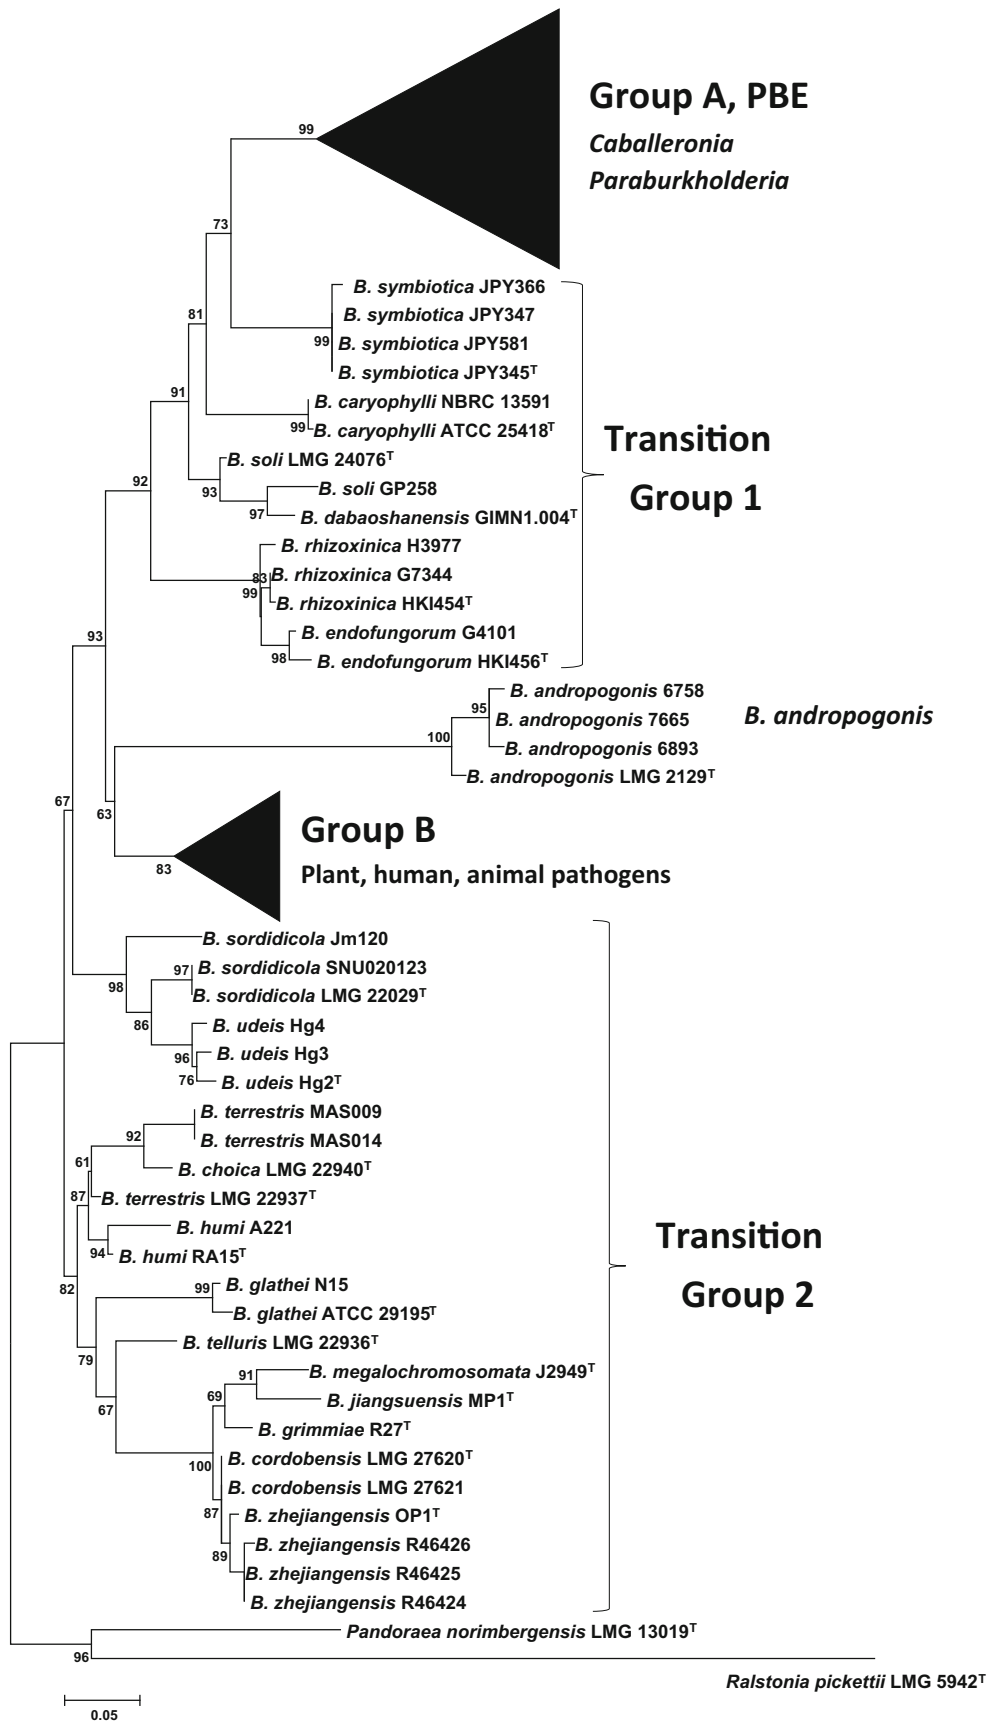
Group A, PBE

Caballeronia

Paraburkholderia

99

73

B. symbiotica JPY366

B. symbiotica JPY347

99 B. symbiotica JPY581

B. symbiotica JPY345$^T$

81

91

99 B. caryophylli NBRC 13591

B. caryophylli ATCC 25418$^T$

Transition

Group 1

B. soli LMG 24076$^T$

92

93

B. soli GP258

97 B. dabaoshanensis GIMN1.004$^T$

B. rhizoxinica H3977

83 B. rhizoxinica G7344

99 B. rhizoxinica HKI454$^T$

B. endofungorum G4101

98 B. endofungorum HKI456$^T$

93

B. andropogonis 6758

95 B. andropogonis 7665

B. andropogonis

100

B. andropogonis 6893

B. andropogonis LMG 2129$^T$

67

63

Group B

83

Plant, human, animal pathogens

B. sordidicola Jm120

97 B. sordidicola SNU020123

98

B. sordidicola LMG 22029$^T$

86

B. udeis Hg4

96 B. udeis Hg3

76 B. udeis Hg2$^T$

B. terrestris MAS009

92

B. terrestris MAS014

61

B. choica LMG 22940$^T$

87

B. terrestris LMG 22937$^T$

B. humi A221

Transition

94 B. humi RA15$^T$

82

99 B. glathei N15

B. glathei ATCC 29195$^T$

Group 2

79

B. telluris LMG 22936$^T$

91 B. megalochromosomata J2949$^T$

69

B. jiangsuensis MP1$^T$

67

B. grimmiae R27$^T$

100 B. cordobensis LMG 27620$^T$

B. cordobensis LMG 27621

87 B. zhejiangensis OP1$^T$

89

B. zhejiangensis R46426

B. zhejiangensis R46425

B. zhejiangensis R46424

Pandoraea norimbergensis LMG 13019$^T$

96

Ralstonia pickettii LMG 5942$^T$

0.05